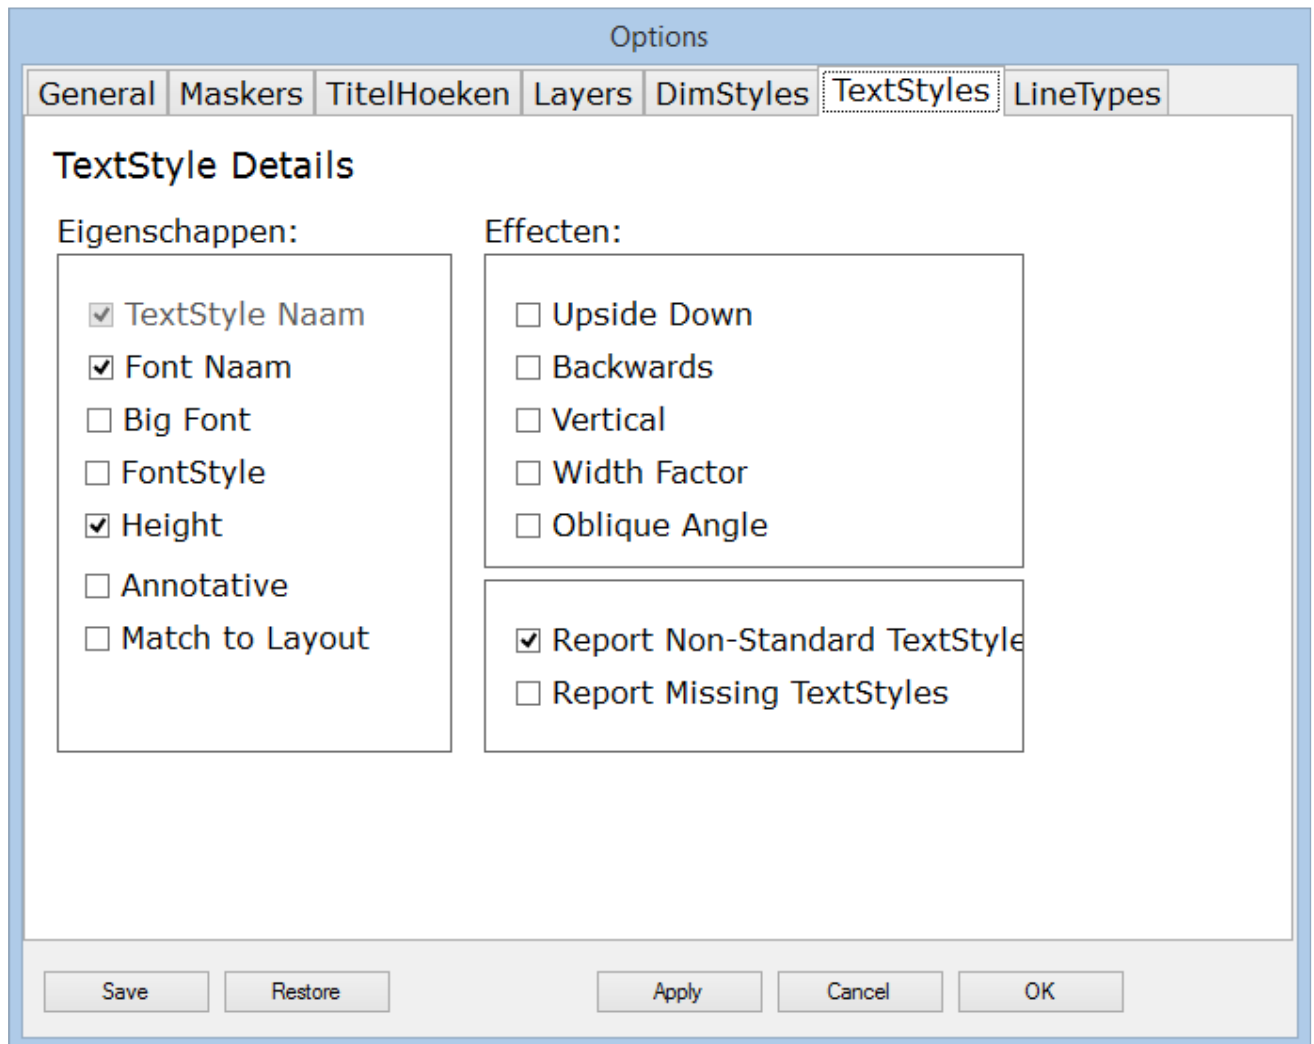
Options

General | Maskers | TitelHoeken | Layers | DimStyles | TextStyles | LineTypes

TextStyle Details

Eigenschappen:

☑ TextStyle Naam
☑ Font Naam
☐ Big Font
☐ FontStyle
☑ Height
☐ Annotative
☐ Match to Layout

Effecten:

☐ Upside Down
☐ Backwards
☐ Vertical
☐ Width Factor
☐ Oblique Angle

☑ Report Non-Standard TextStyle
☐ Report Missing TextStyles

Save | Restore | Apply | Cancel | OK